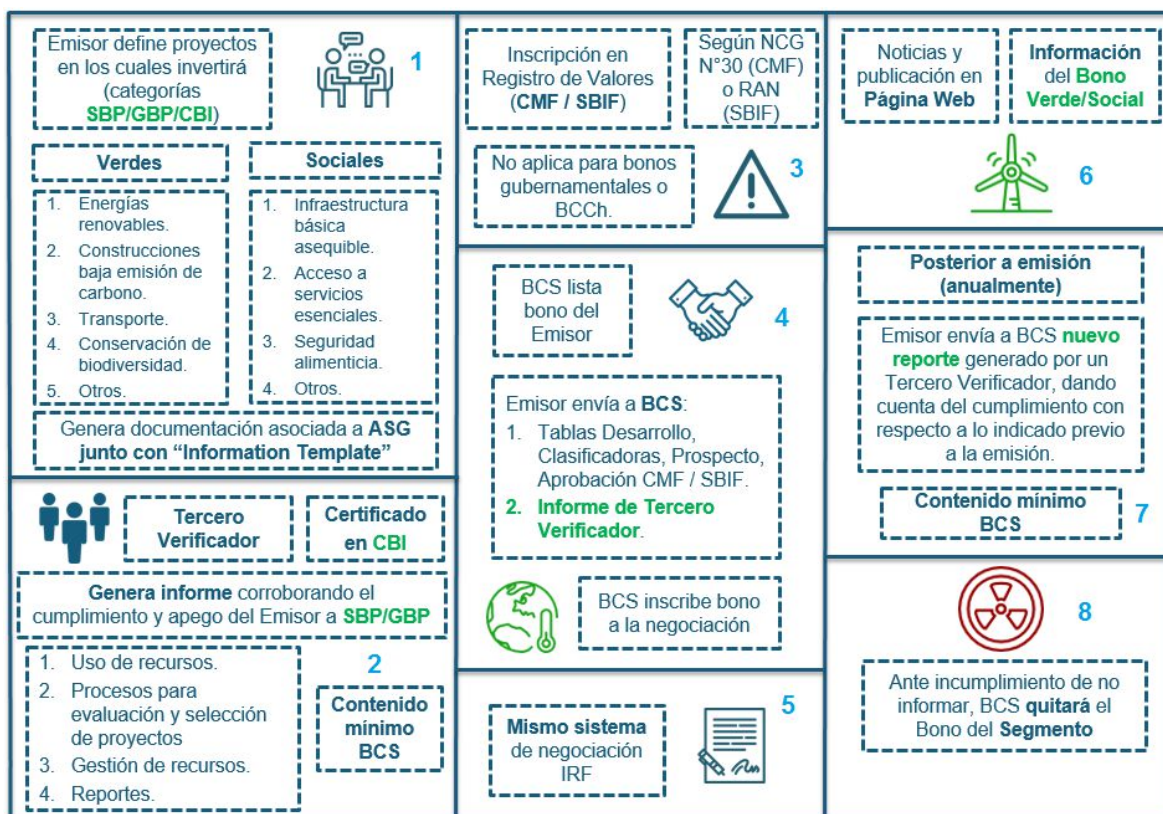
Emisor define proyectos en los cuales invertirá (categorías SBP/GBP/CBI)

1

Verdes

1. Energías renovables.
2. Construcciones baja emisión de carbono.
3. Transporte.
4. Conservación de biodiversidad.
5. Otros.

Sociales

1. Infraestructura básica asequible.
2. Acceso a servicios esenciales.
3. Seguridad alimenticia.
4. Otros.

Genera documentación asociada a ASG junto con "Information Template"

Tercero Verificador

Certificado en CBI

Genera informe corroborando el cumplimiento y apego del Emisor a SBP/GBP

2

1. Uso de recursos.
2. Procesos para evaluación y selección de proyectos
3. Gestión de recursos.
4. Reportes.

Contenido mínimo BCS

Inscripción en Registro de Valores (CMF / SBIF)

Según NCG N°30 (CMF) o RAN (SBIF)

No aplica para bonos gubernamentales o BCCh.

3

BCS lista bono del Emisor

4

Emisor envía a BCS:
1. Tablas Desarrollo, Clasificadoras, Prospecto, Aprobación CMF / SBIF.
2. Informe de Tercero Verificador.

BCS inscribe bono a la negociación

5

Mismo sistema de negociación IRF

Noticias y publicación en Página Web

Información del Bono Verde/Social

6

Posterior a emisión (anualmente)

Emisor envía a BCS nuevo reporte generado por un Tercero Verificador, dando cuenta del cumplimiento con respecto a lo indicado previo a la emisión.

Contenido mínimo BCS

7

8

Ante incumplimiento de no informar, BCS quitará el Bono del Segmento